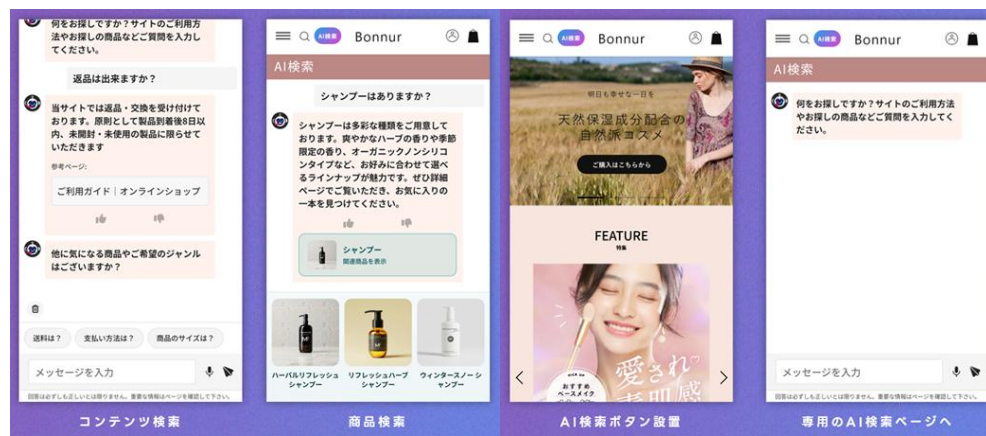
何をお探しですか？サイトのご利用方法やお探しの商品などご質問を入力してください。

返品は出来ますか？

当サイトでは返品・交換を受け付けております。原則として製品到着後8日以内、未開封・未使用の製品に限らせていただきます

参考ページ:

ご利用ガイド｜オンラインショップ

他に気になる商品やご希望のジャンルはございますか？

送料は？ 支払い方法は？ 商品のサイズは？

メッセージを入力

回答は必ずしも正しいとは限りません。重要な情報はページを確認して下さい。

コンテンツ検索

AI検索 Bonnur

AI検索

シャンプーはありますか？

シャンプーは多彩な種類をご用意しております。爽やかなハーブの香りや季節限定の香り、オーガニックノンシリコンタイプなど、お好みに合わせて選べるラインナップが魅力です。ぜひ詳細ページでご覧いただき、お気に入りの一本を見つけてください。

シャンプー
関連商品を表示

ハーバルリフレッシュシャンプー

リフレッシュハーブシャンプー

ウィンタースノーシャンプー

商品検索

AI検索 Bonnur

明日も幸せな一日を

天然保湿成分配合の自然派コスメ

ご購入はこちらから

FEATURE
特集

おすすめベースメイク

愛され

AI検索ボタン設置

AI検索 Bonnur

AI検索

何をお探しですか？サイトのご利用方法やお探しの商品などご質問を入力してください。

メッセージを入力

回答は必ずしも正しいとは限りません。重要な情報はページを確認して下さい。

専用のAI検索ページへ